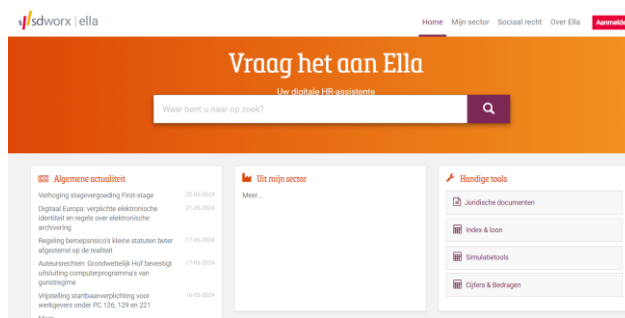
sdworx | ella

Home Mijn sector Sociaal recht Over Ella Aanmeld

Vraag het aan Ella

Uw digitale HR-assistente

Waar bent u naar op zoek?

Algemene actualiteit

Verhoging stagevergoeding First-stage 22-05-2024

Digitaal Europa: verplichte elektronische identiteit en regels over elektronische archivering 21-05-2024

Regeling beroepsrisico's kleine statuten beter afgestemd op de realiteit 17-05-2024

Auteursrechten: Grondwettelijk Hof bevestigt uitsluiting computerprogramma's van gunstregime 17-05-2024

Vrijstelling startbaanverplichting voor werkgevers onder PC 126, 129 en 221 16-05-2024

Meer...

Uit mijn sector

Meer...

Handige tools

Juridische documenten

Index & loon

Simulatietools

Cijfers & Bedragen